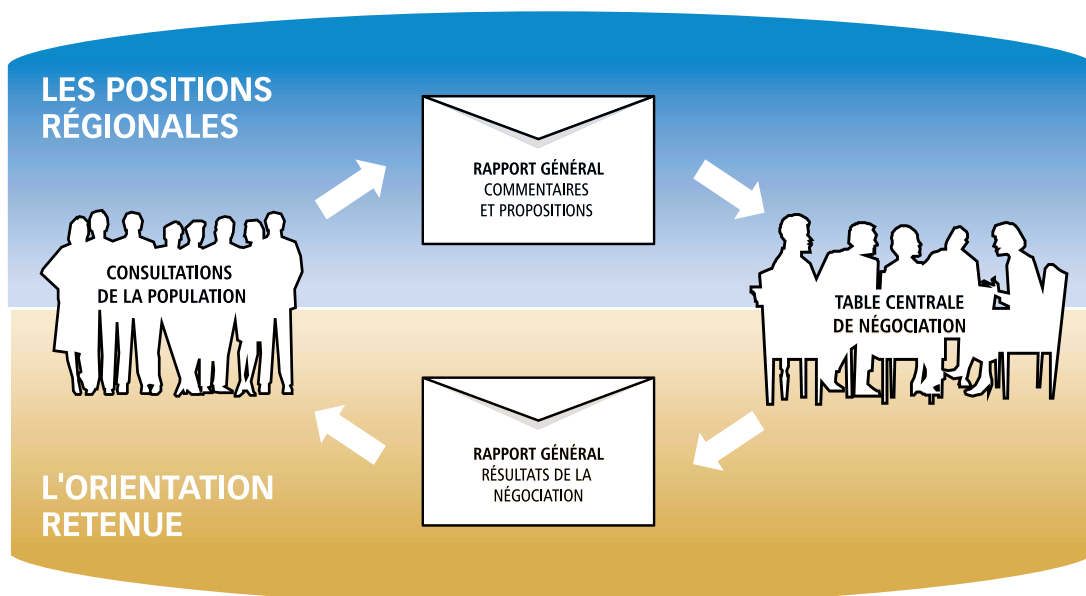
LES POSITIONS RÉGIONALES

RAPPORT GÉNÉRAL
COMMENTAIRES
ET PROPOSITIONS

CONSULTATIONS
DE LA POPULATION

TABLE CENTRALE
DE NÉGOCIATION

RAPPORT GÉNÉRAL
RÉSULTATS DE LA
NÉGOCIATION

L'ORIENTATION RETENUE